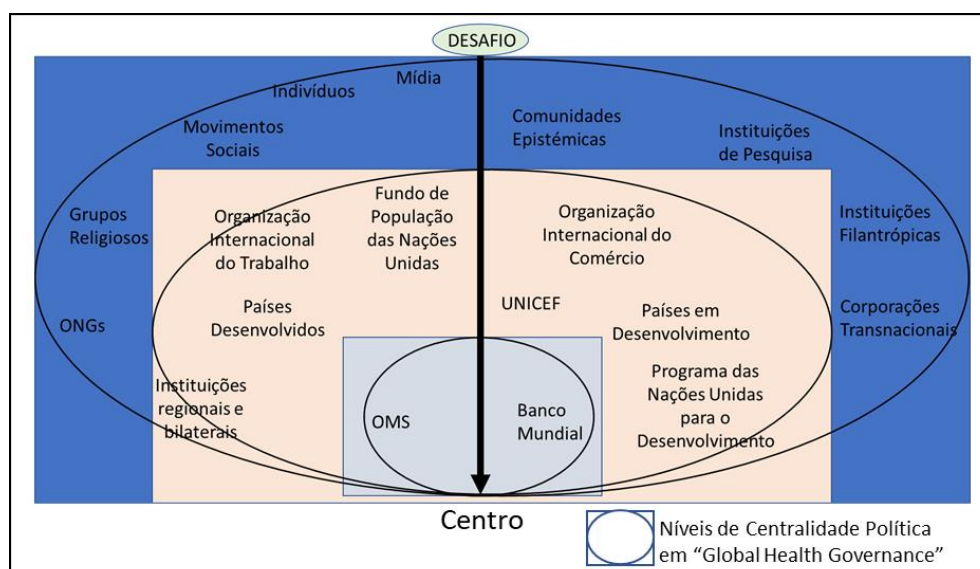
DESAFIO

Mídia

Indivíduos

Movimentos Sociais

Comunidades Epistémicas

Instituições de Pesquisa

Grupos Religiosos

ONGs

Instituições Filantrópicas

Corporações Transnacionais

Organização Internacional do Trabalho

Fundo de População das Nações Unidas

Organização Internacional do Comércio

Países Desenvolvidos

UNICEF

Países em Desenvolvimento

Instituições regionais e bilaterais

Programa das Nações Unidas para o Desenvolvimento

OMS

Banco Mundial

Centro

Níveis de Centralidade Política em "Global Health Governance"